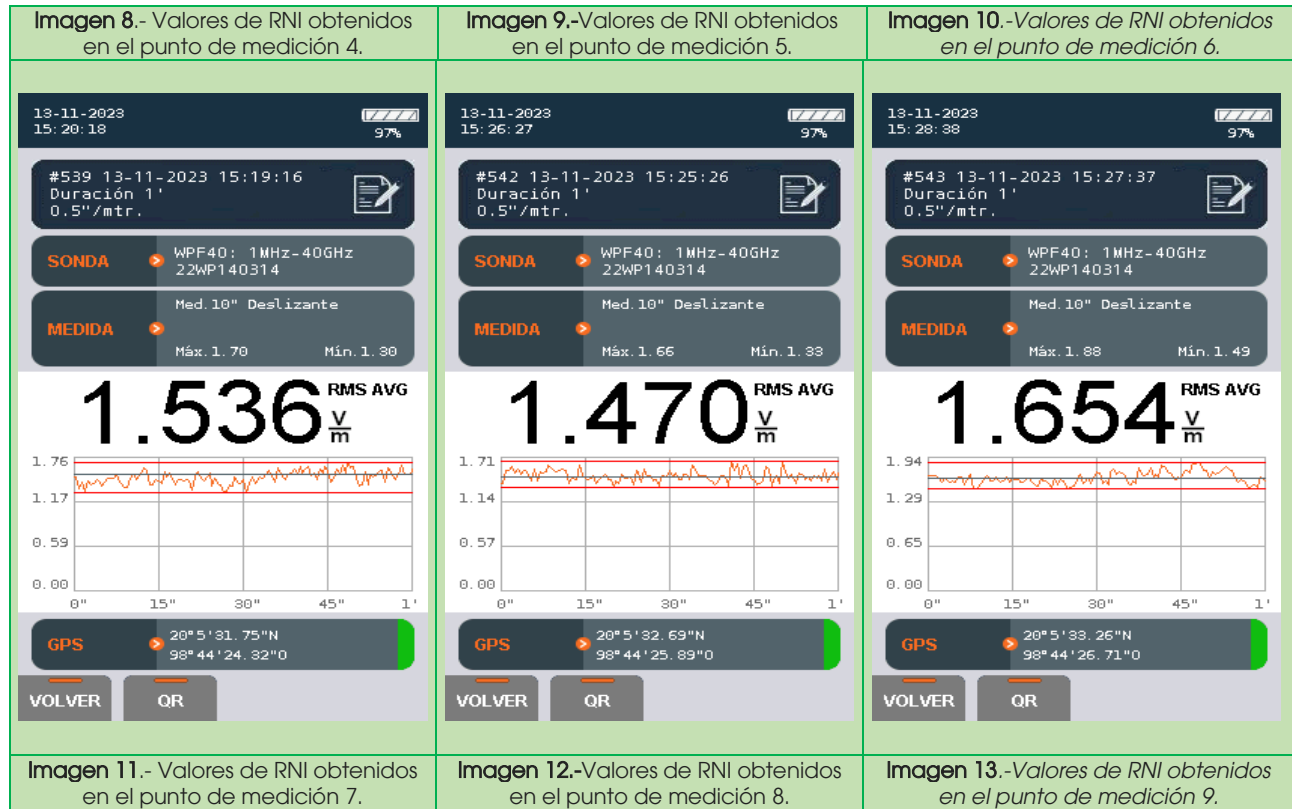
| Imagen 8.- Valores de RNI obtenidos en el punto de medición 4. | Imagen 9.-Valores de RNI obtenidos en el punto de medición 5. | Imagen 10.-Valores de RNI obtenidos en el punto de medición 6. |
|---|---|---|
| 13-11-2023 15:20:18 97% #539 13-11-2023 15:19:16 Duración 1' 0.5"/mtr. SONDA WPF40: 1MHz-40GHz 22WP140314 MEDIDA Med.10" Deslizante Máx.1.70 Mín.1.30 1.536 RMS AVG $\frac{V}{m}$ 1.76 1.17 0.59 0.00 0" 15" 30" 45" 1' GPS 20°5'31.75"N 98°44'24.32"O VOLVER QR | 13-11-2023 15:26:27 97% #542 13-11-2023 15:25:26 Duración 1' 0.5"/mtr. SONDA WPF40: 1MHz-40GHz 22WP140314 MEDIDA Med.10" Deslizante Máx.1.66 Mín.1.33 1.470 RMS AVG $\frac{V}{m}$ 1.71 1.14 0.57 0.00 0" 15" 30" 45" 1' GPS 20°5'32.69"N 98°44'25.89"O VOLVER QR | 13-11-2023 15:28:38 97% #543 13-11-2023 15:27:37 Duración 1' 0.5"/mtr. SONDA WPF40: 1MHz-40GHz 22WP140314 MEDIDA Med.10" Deslizante Máx.1.88 Mín.1.49 1.654 RMS AVG $\frac{V}{m}$ 1.94 1.29 0.65 0.00 0" 15" 30" 45" 1' GPS 20°5'33.26"N 98°44'26.71"O VOLVER QR |
| Imagen 11.- Valores de RNI obtenidos en el punto de medición 7. | Imagen 12.-Valores de RNI obtenidos en el punto de medición 8. | Imagen 13.-Valores de RNI obtenidos en el punto de medición 9. |